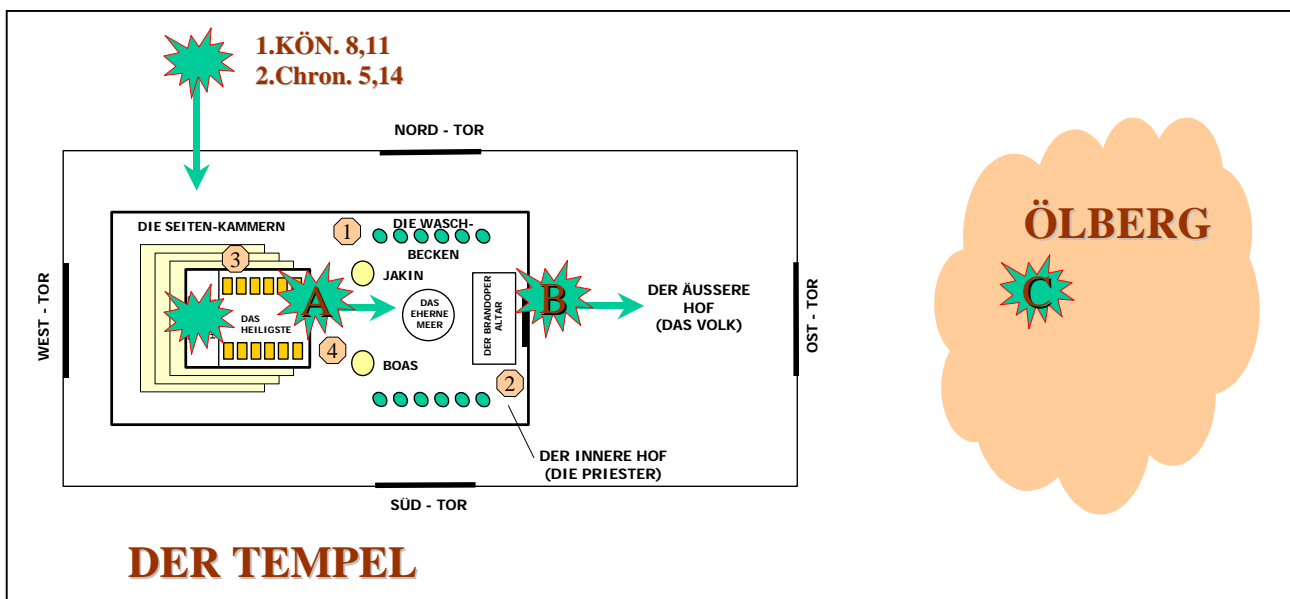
1.KÖN. 8,11
2.Chron. 5,14

NORD - TOR

DIE SEITEN-KAMMERN

1

DIE WASCH-BECKEN

3

JAKIN

WEST - TOR

DAS HEILIGSTE

A

DAS EHERNE MEER

DER BRANDOPER ALTAR

B

DER ÄUSSERE HOF (DAS VOLK)

OST - TOR

4

BOAS

2

DER INNERE HOF (DIE PRIESTER)

SÜD - TOR

ÖLBERG

C

DER TEMPEL